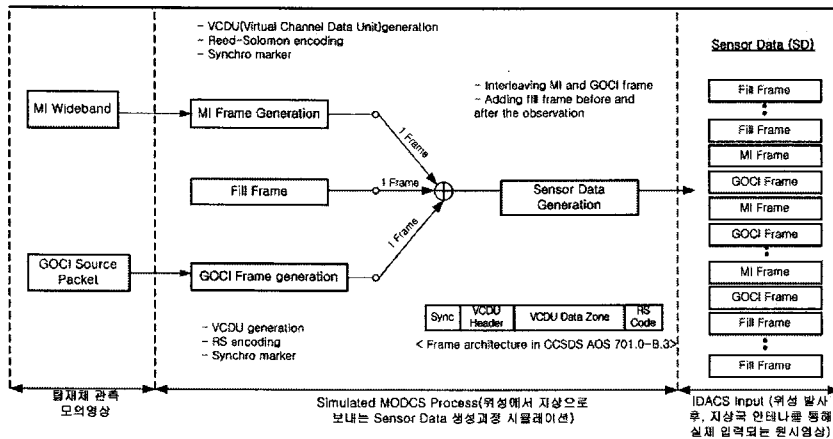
- VCDU(Virtual Channel Data Unit)generation
- Reed-Solomon encoding
- Synchro marker

MI Wideband

MI Frame Generation

Fill Frame

GOCI Source Packet

GOCI Frame generation

1 Frame

1 Frame

1 Frame

- Interleaving MI and GOCI frame
- Adding fill frame before and after the observation

Sensor Data Generation

- VCDU generation
- RS encoding
- Synchro marker

| Sync | VCDU Header | VCDU Data Zone | RS Code |
|---|---|---|---|

< Frame architecture in CCSDS AOS 701.0-B.3>

Sensor Data (SD)

Fill Frame

Fill Frame

MI Frame

GOCI Frame

MI Frame

GOCI Frame

MI Frame

GOCI Frame

Fill Frame

Fill Frame

탑재체 관측 모의영상

Simulated MODCS Process(위성에서 지상으로 보내는 Sensor Data 생성과정 시뮬레이션)

IDACS Input (위성 발사 후, 지상국 안테나를 통해 실제 입력되는 원시영상)